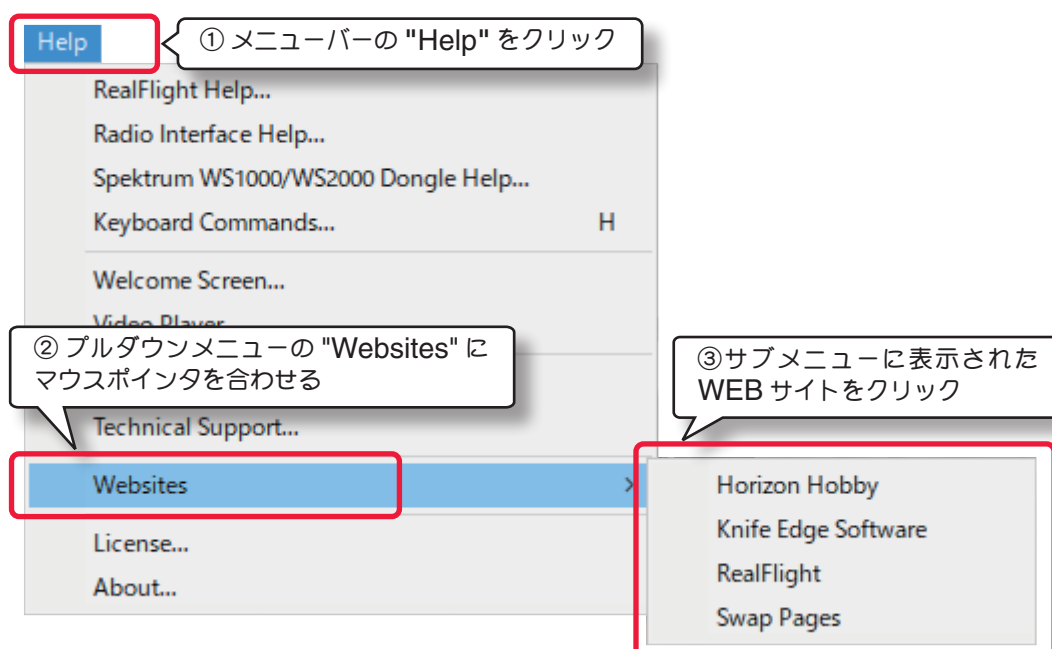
Help

① メニューバーの "Help" をクリック

RealFlight Help...
Radio Interface Help...
Spektrum WS1000/WS2000 Dongle Help...
Keyboard Commands... H

Welcome Screen...
Video Player

② プルダウンメニューの "Websites" にマウスポインタを合わせる

③サブメニューに表示されたWEB サイトをクリック

Technical Support...

Websites

License...
About...

Horizon Hobby
Knife Edge Software
RealFlight
Swap Pages